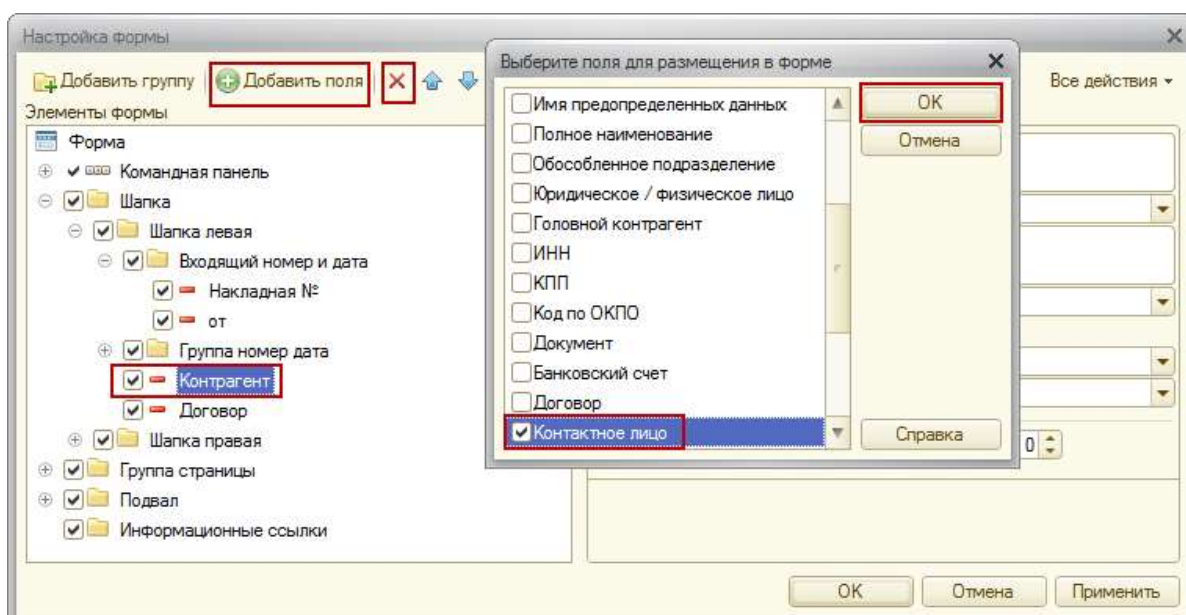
Настройка формы

Добавить группу | Добавить поля | Все действия

Элементы формы

Форма
Командная панель
Шапка
Шапка левая
Входящий номер и дата
Накладная №
от
Группа номер дата
Контрагент
Договор
Шапка правая
Группа страницы
Подвал
Информационные ссылки

Выберите поля для размещения в форме

Имя предопределенных данных
Полное наименование
Обособленное подразделение
Юридическое / физическое лицо
Головной контрагент
ИНН
КПП
Код по ОКПО
Документ
Банковский счет
Договор
Контактное лицо

OK
Отмена
Справка

0

OK | Отмена | Применить